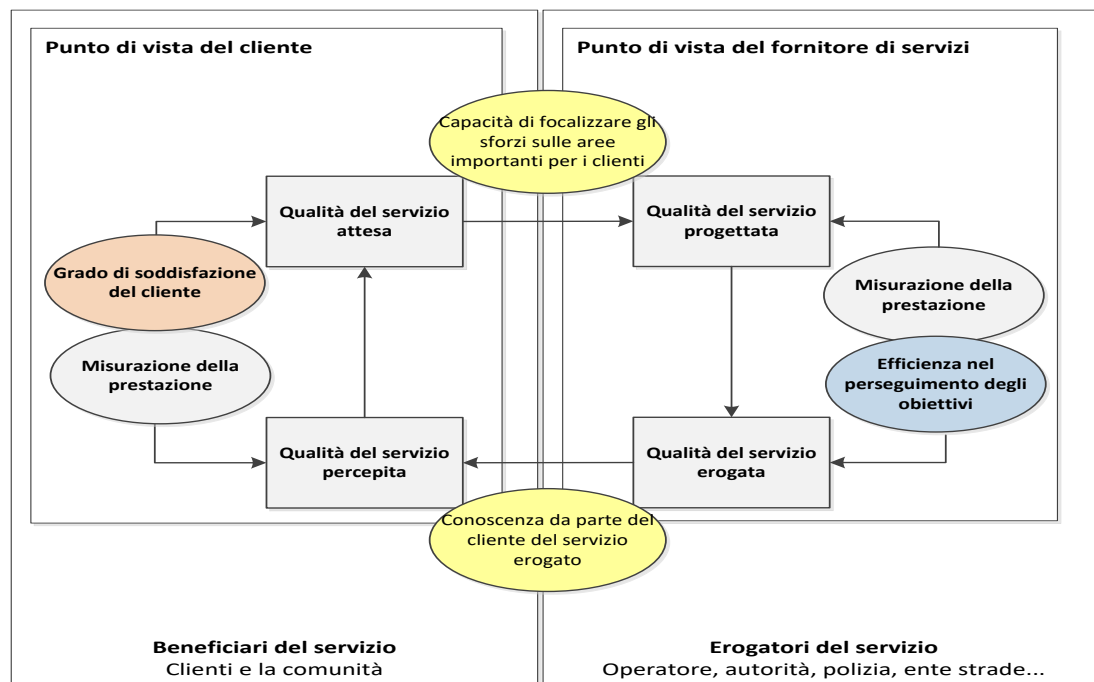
Punto di vista del cliente

Punto di vista del fornitore di servizi

Capacità di focalizzare gli sforzi sulle aree importanti per i clienti

Qualità del servizio attesa

Qualità del servizio progettata

Grado di soddisfazione del cliente

Misurazione della prestazione

Misurazione della prestazione

Efficienza nel perseguimento degli obiettivi

Qualità del servizio percepita

Qualità del servizio erogata

Conoscenza da parte del cliente del servizio erogato

Beneficiari del servizio
Clienti e la comunità

Erogatori del servizio
Operatore, autorità, polizia, ente strade...